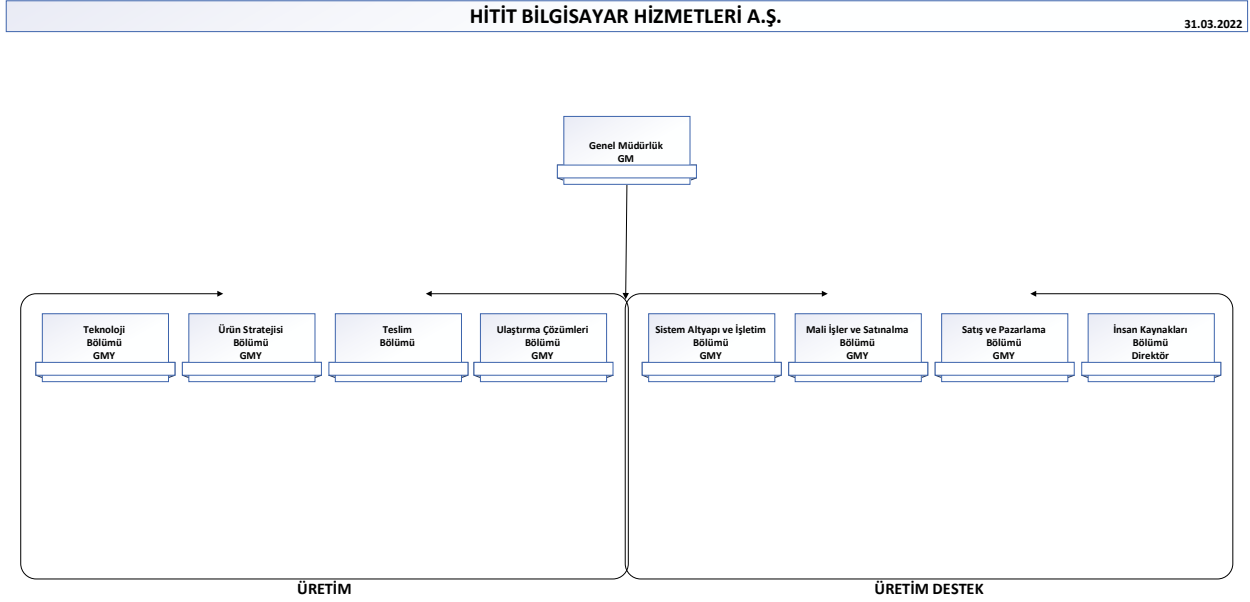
HİTİT BİLGİSAYAR HİZMETLERİ A.Ş.

31.03.2022

Genel Müdürlük
GM

Teknoloji
Bölümü
GMY

Ürün Stratejisi
Bölümü
GMY

Teslim
Bölümü

Ulaştırma Çözümleri
Bölümü
GMY

Sistem Altyapı ve İşletim
Bölümü
GMY

Mali İşler ve Satınalma
Bölümü
GMY

Satış ve Pazarlama
Bölümü
GMY

İnsan Kaynakları
Bölümü
Direktör

ÜRETİM

ÜRETİM DESTEK